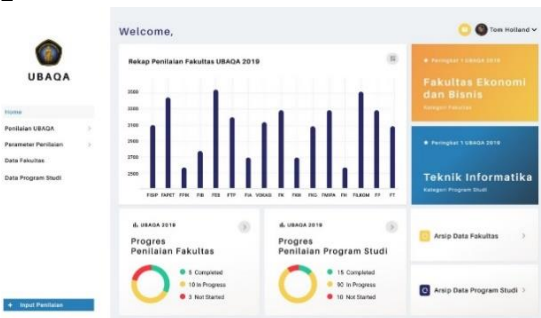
UBAQA

Home

Penilaian UBAQA

Parameter Penilaian

Data Fakultas

Data Program Studi

+ Input Penilaian

Welcome,

Tom Holland

Rekap Penilaian Fakultas UBAQA 2019

3500
3300
3100
2900
2700
2500

FISIP FAPET FPIK FIB FTEB FTP FIA VOKASI FK FKH FKG FMIPA FH FILKOM FT FT

Peringkat 1 UBAQA 2019

Fakultas Ekonomi dan Bisnis

Kategori Fakultas

Peringkat 1 UBAQA 2019

Teknik Informatika

Kategori Program Studi

UBAQA 2019

Progres Penilaian Fakultas

5 Completed
10 In Progress
3 Not Started

UBAQA 2019

Progres Penilaian Program Studi

15 Completed
90 In Progress
10 Not Started

Arsip Data Fakultas

Arsip Data Program Studi